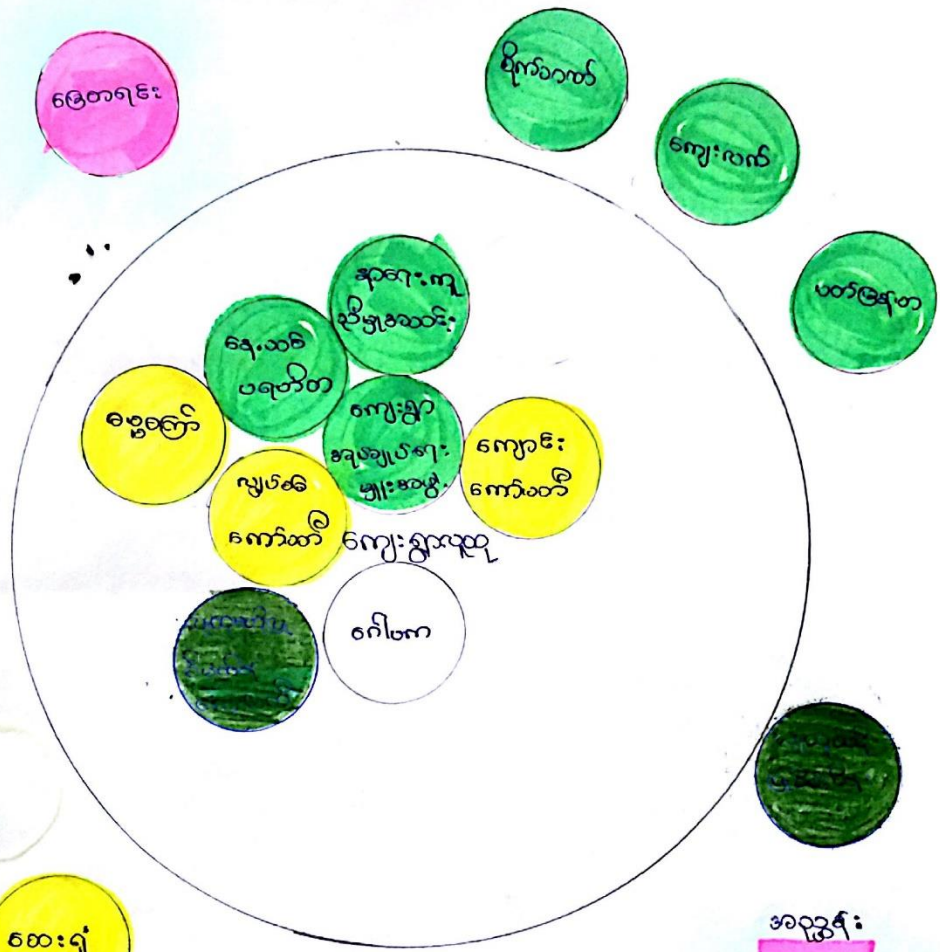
ဓမ္မတရင်း

စိုက်ပျိုးရေး

ကျေးလက်

ပတ်ဝန်းကျင်

ဆရာ ဂေ.ကု ညီမျှအသင်း

နေ့သစ် ပရဟိတ

ဓမ္မာရုံ

ကျေးရွာ အုပ်ချုပ်ရေး မှူးအဖွဲ့

ကျောင်း ကော်မတီ

ကျန်းမာရေး ကော်မတီ

ကျေးရွာလူထု

ဂေါပက

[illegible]

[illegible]

စေးရုံ

အညွှန်း